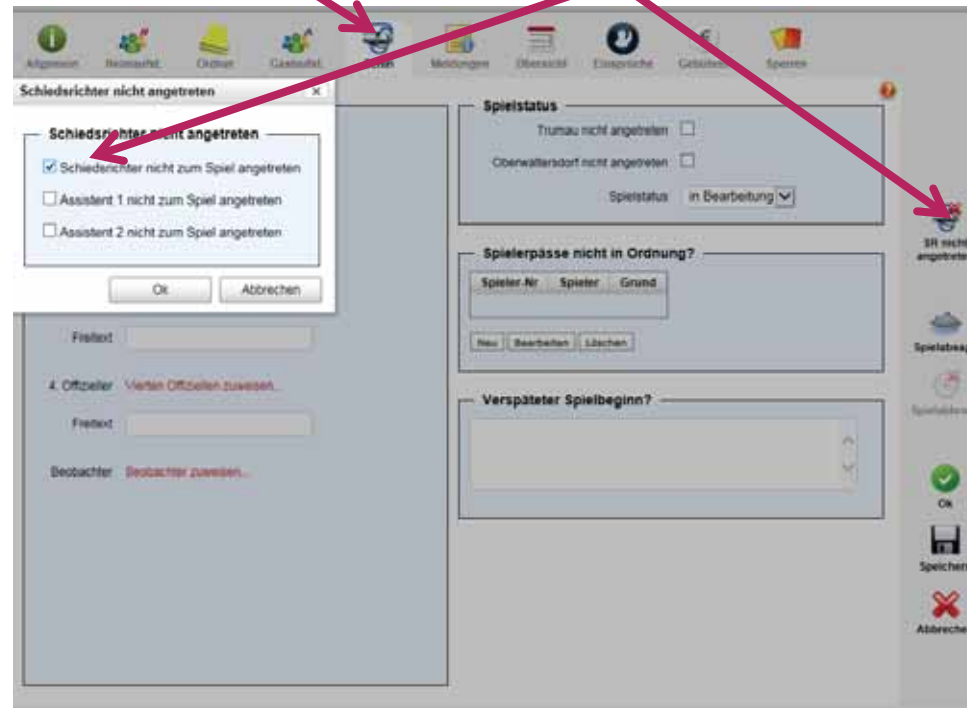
Allgemein Heimaufst. Ordner Gastaufst. Schiri Meldungen Übersicht Einsprüche Gebühren Sperren

Schiedsrichter nicht angetreten ×

Schiedsrichter nicht angetreten

☑ Schiedsrichter nicht zum Spiel angetreten

☐ Assistent 1 nicht zum Spiel angetreten

☐ Assistent 2 nicht zum Spiel angetreten

Ok Abbrechen

Freitext

4. Offizieller Vierten Offiziellen zuweisen...

Freitext

Beobachter Beobachter zuweisen...

Spielstatus

Trumau nicht angetreten ☐

Oberwaltersdorf nicht angetreten ☐

Spielstatus in Bearbeitung

Spielerpässe nicht in Ordnung?

| Spieler-Nr | Spieler | Grund |
|---|---|---|
| | | |

Neu Bearbeiten Löschen

Verspäteter Spielbeginn?

SR nicht angetreten

Spielabsag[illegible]

Spielabbr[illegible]

Ok

Speichern

Abbrechen